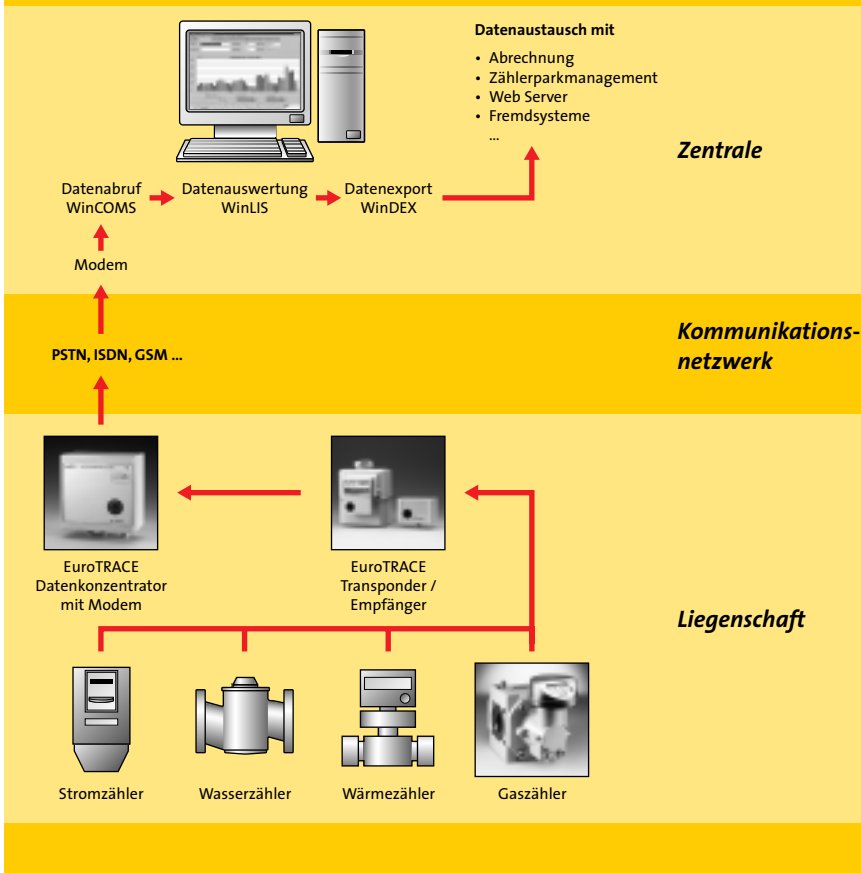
Datenaustausch mit

• Abrechnung
• Zählerparkmanagement
• Web Server
• Fremdsysteme
...

Zentrale

Datenabruf WinCOMS

Datenauswertung WinLIS

Datenexport WinDEX

Modem

PSTN, ISDN, GSM ...

Kommunikationsnetzwerk

EuroTRACE Datenkonzentrator mit Modem

EuroTRACE Transponder / Empfänger

Liegenschaft

Stromzähler

Wasserzähler

Wärmezähler

Gaszähler